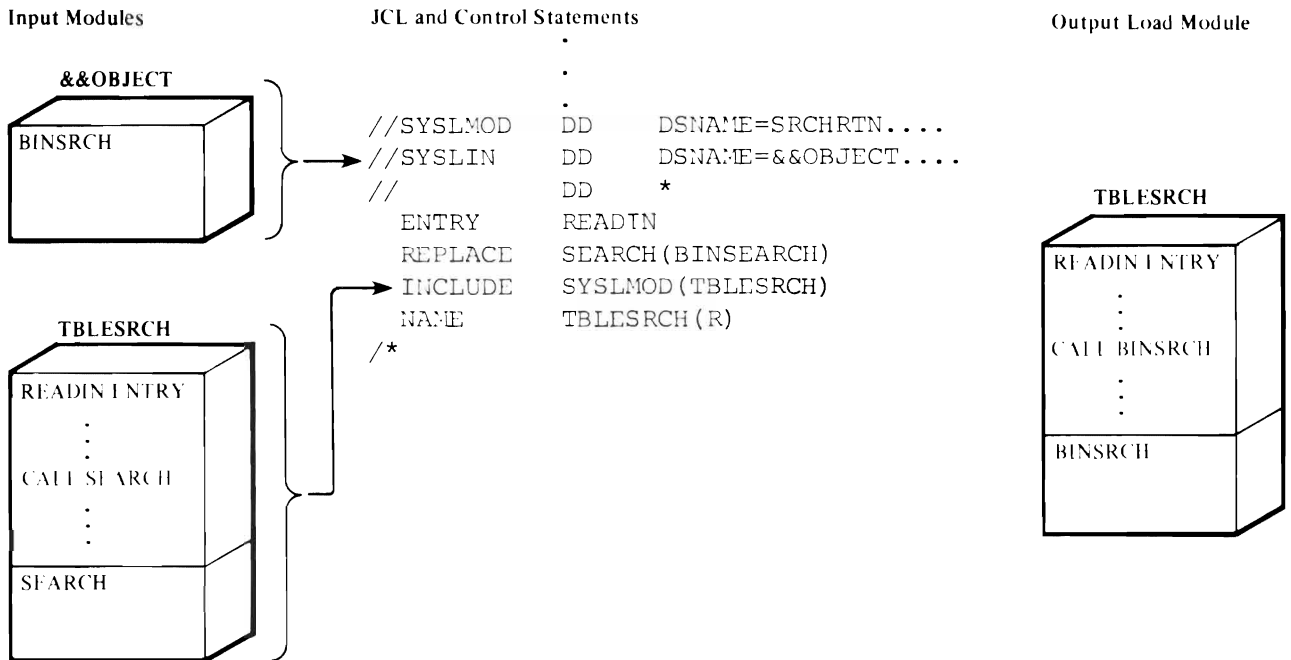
Input Modules

JCL and Control Statements

Output Load Module

&&OBJECT

BINSRCH

.
.
.
//SYSLMOD DD DSNAME=SRCHRTN....
//SYSLIN DD DSNAME=&&OBJECT....
// DD *
ENTRY READIN
REPLACE SEARCH(BINSEARCH)
INCLUDE SYSLMOD(TBLESRCH)
NAME TBLESRCH(R)
/*

TBLESRCH

READIN ENTRY
.
.
.
CALL SEARCH
.
.
.
SEARCH

TBLESRCH

READIN ENTRY
.
.
.
CALL BINSRCH
.
.
.
BINSRCH